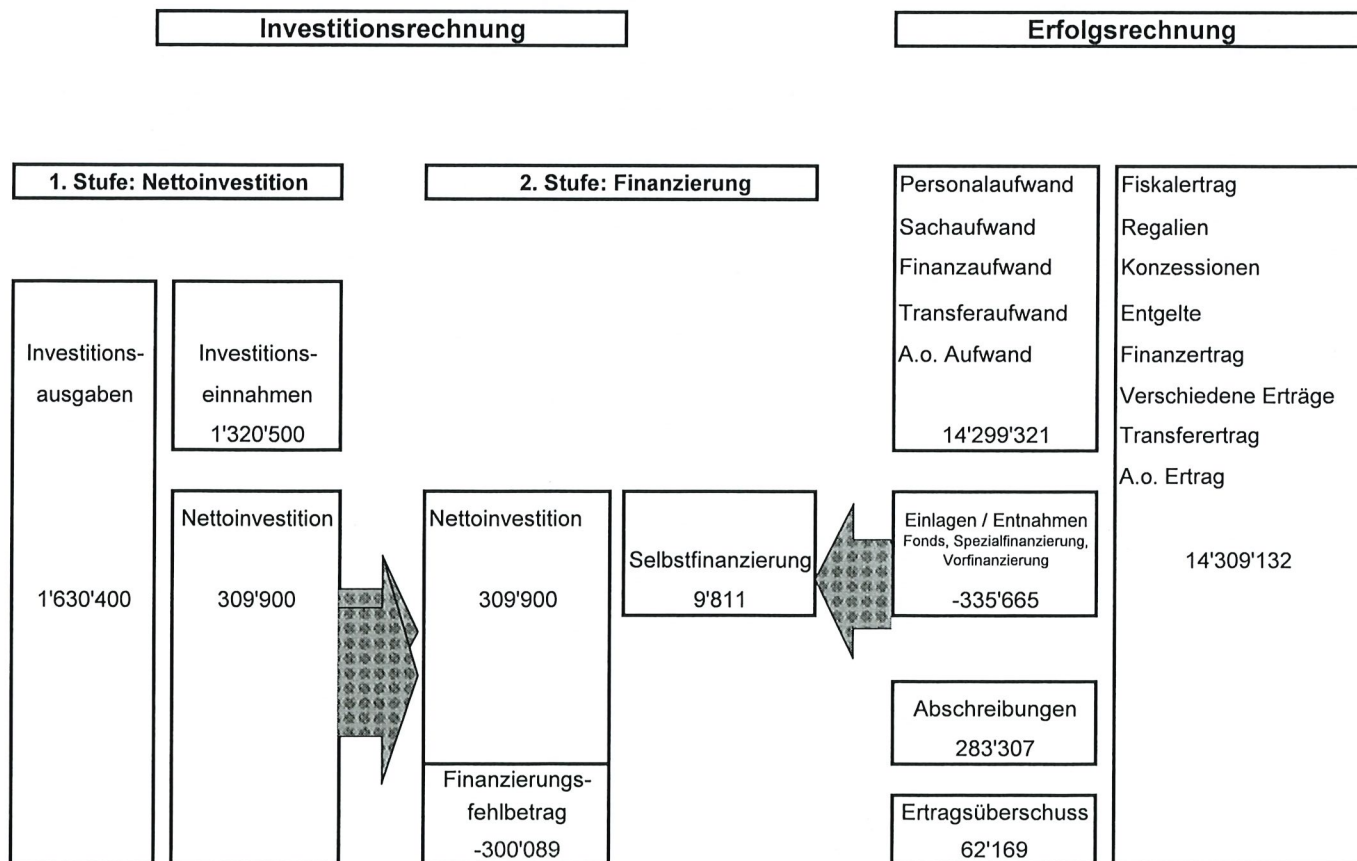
Investitionsrechnung

Erfolgsrechnung

1. Stufe: Nettoinvestition

2. Stufe: Finanzierung

Investitionsausgaben

1'630'400

Investitionseinnahmen

1'320'500

Nettoinvestition

309'900

Nettoinvestition

309'900

Finanzierungsfehlbetrag

-300'089

Selbstfinanzierung

9'811

Personalaufwand
Sachaufwand
Finanzaufwand
Transferaufwand
A.o. Aufwand

14'299'321

Einlagen / Entnahmen
Fonds, Spezialfinanzierung, Vorfinanzierung

-335'665

Abschreibungen

283'307

Ertragsüberschuss

62'169

Fiskalertrag
Regalien
Konzessionen
Entgelte
Finanzertrag
Verschiedene Erträge
Transferertrag
A.o. Ertrag

14'309'132